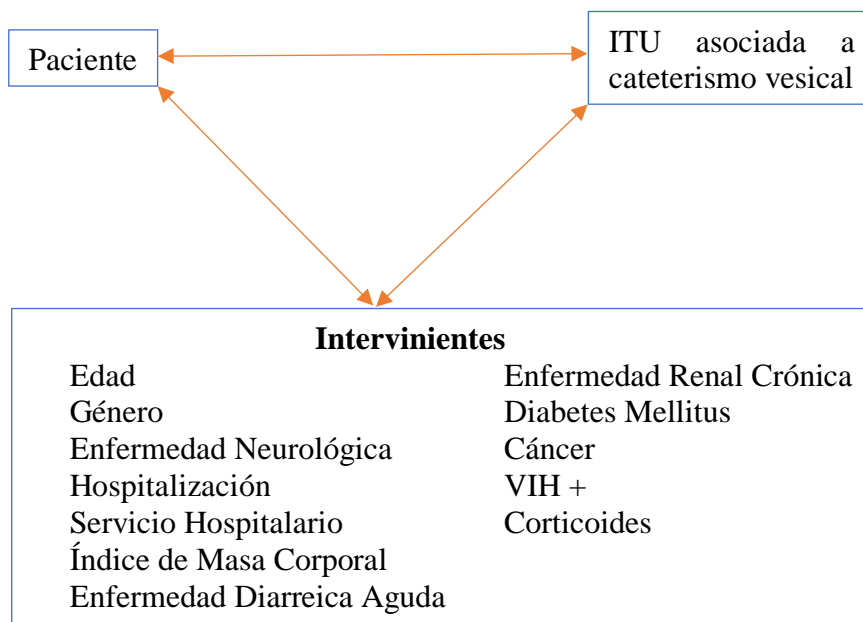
Paciente

ITU asociada a cateterismo vesical

**Intervinientes**

Edad
Género
Enfermedad Neurológica
Hospitalización
Servicio Hospitalario
Índice de Masa Corporal
Enfermedad Diarreica Aguda

Enfermedad Renal Crónica
Diabetes Mellitus
Cáncer
VIH +
Corticoides